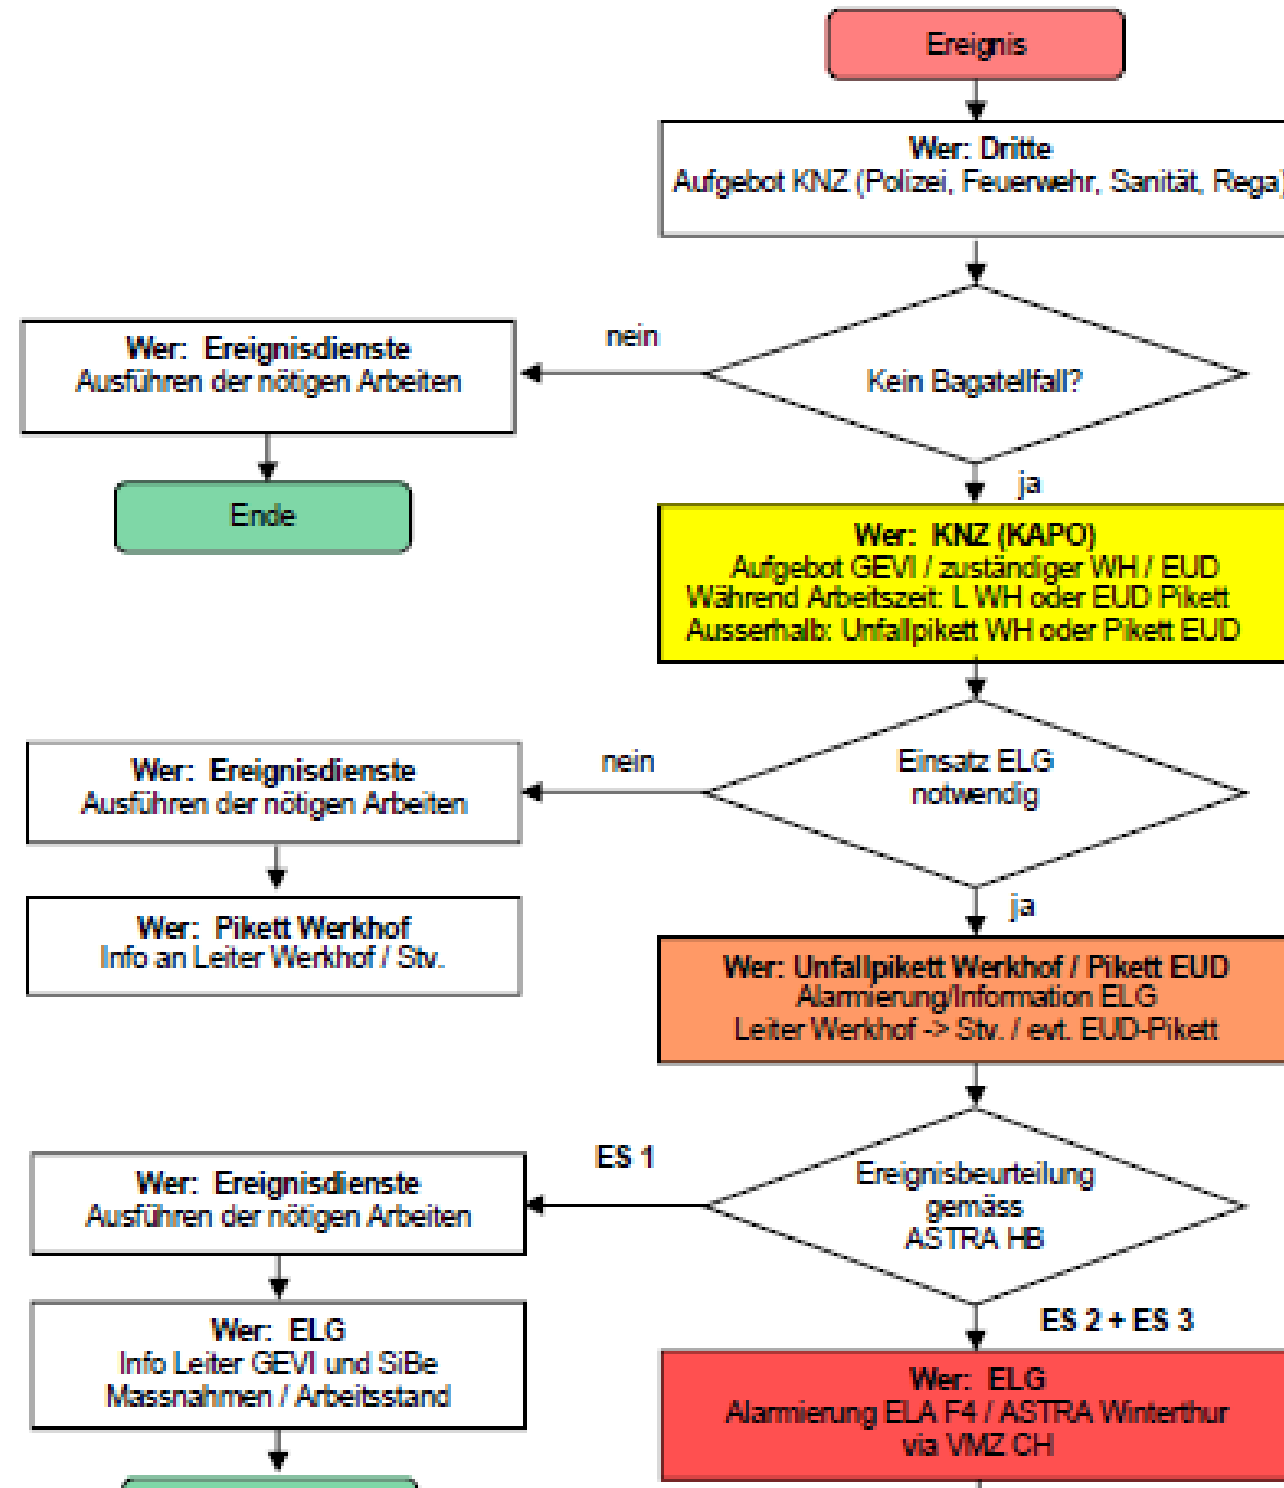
Ereignis

Wer: Dritte
Aufgebot KNZ (Polizei, Feuerwehr, Sanität, Rega)

Kein Bagatellfall?

nein

Wer: Ereignisdienste
Ausführen der nötigen Arbeiten

Ende

ja

Wer: KNZ (KAPO)
Aufgebot GEVI / zuständiger WH / EUD
Während Arbeitszeit: L WH oder EUD Pikett
Ausserhalb: Unfallpikett WH oder Pikett EUD

Einsatz ELG notwendig

nein

Wer: Ereignisdienste
Ausführen der nötigen Arbeiten

Wer: Pikett Werkhof
Info an Leiter Werkhof / Stv.

ja

Wer: Unfallpikett Werkhof / Pikett EUD
Alarmierung/Information ELG
Leiter Werkhof -> Stv. / evt. EUD-Pikett

Ereignisbeurteilung gemäss ASTRA HB

ES 1

Wer: Ereignisdienste
Ausführen der nötigen Arbeiten

Wer: ELG
Info Leiter GEVI und SiBe
Massnahmen / Arbeitsstand

ES 2 + ES 3

Wer: ELG
Alarmierung ELA F4 / ASTRA Winterthur
via VMZ CH